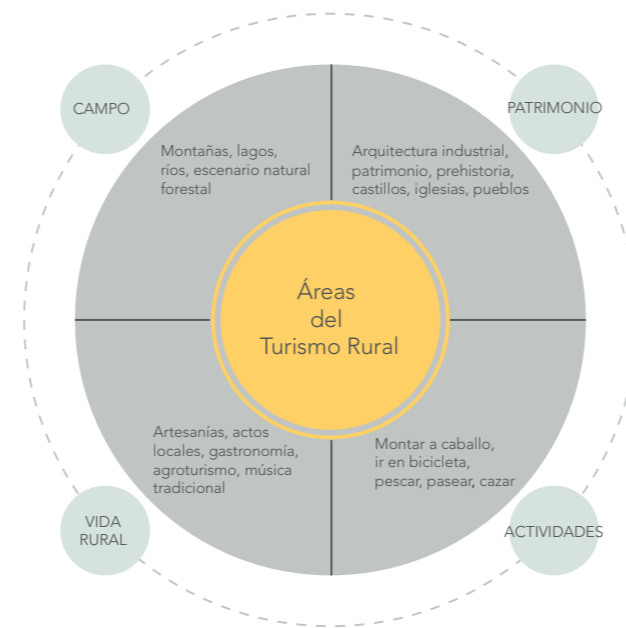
CAMPO

Montañas, lagos, ríos, escenario natural forestal

PATRIMONIO

Arquitectura industrial, patrimonio, prehistoria, castillos, iglesias, pueblos

Áreas del Turismo Rural

Artesanías, actos locales, gastronomía, agroturismo, música tradicional

Montar a caballo, ir en bicicleta, pescar, pasear, cazar

VIDA RURAL

ACTIVIDADES